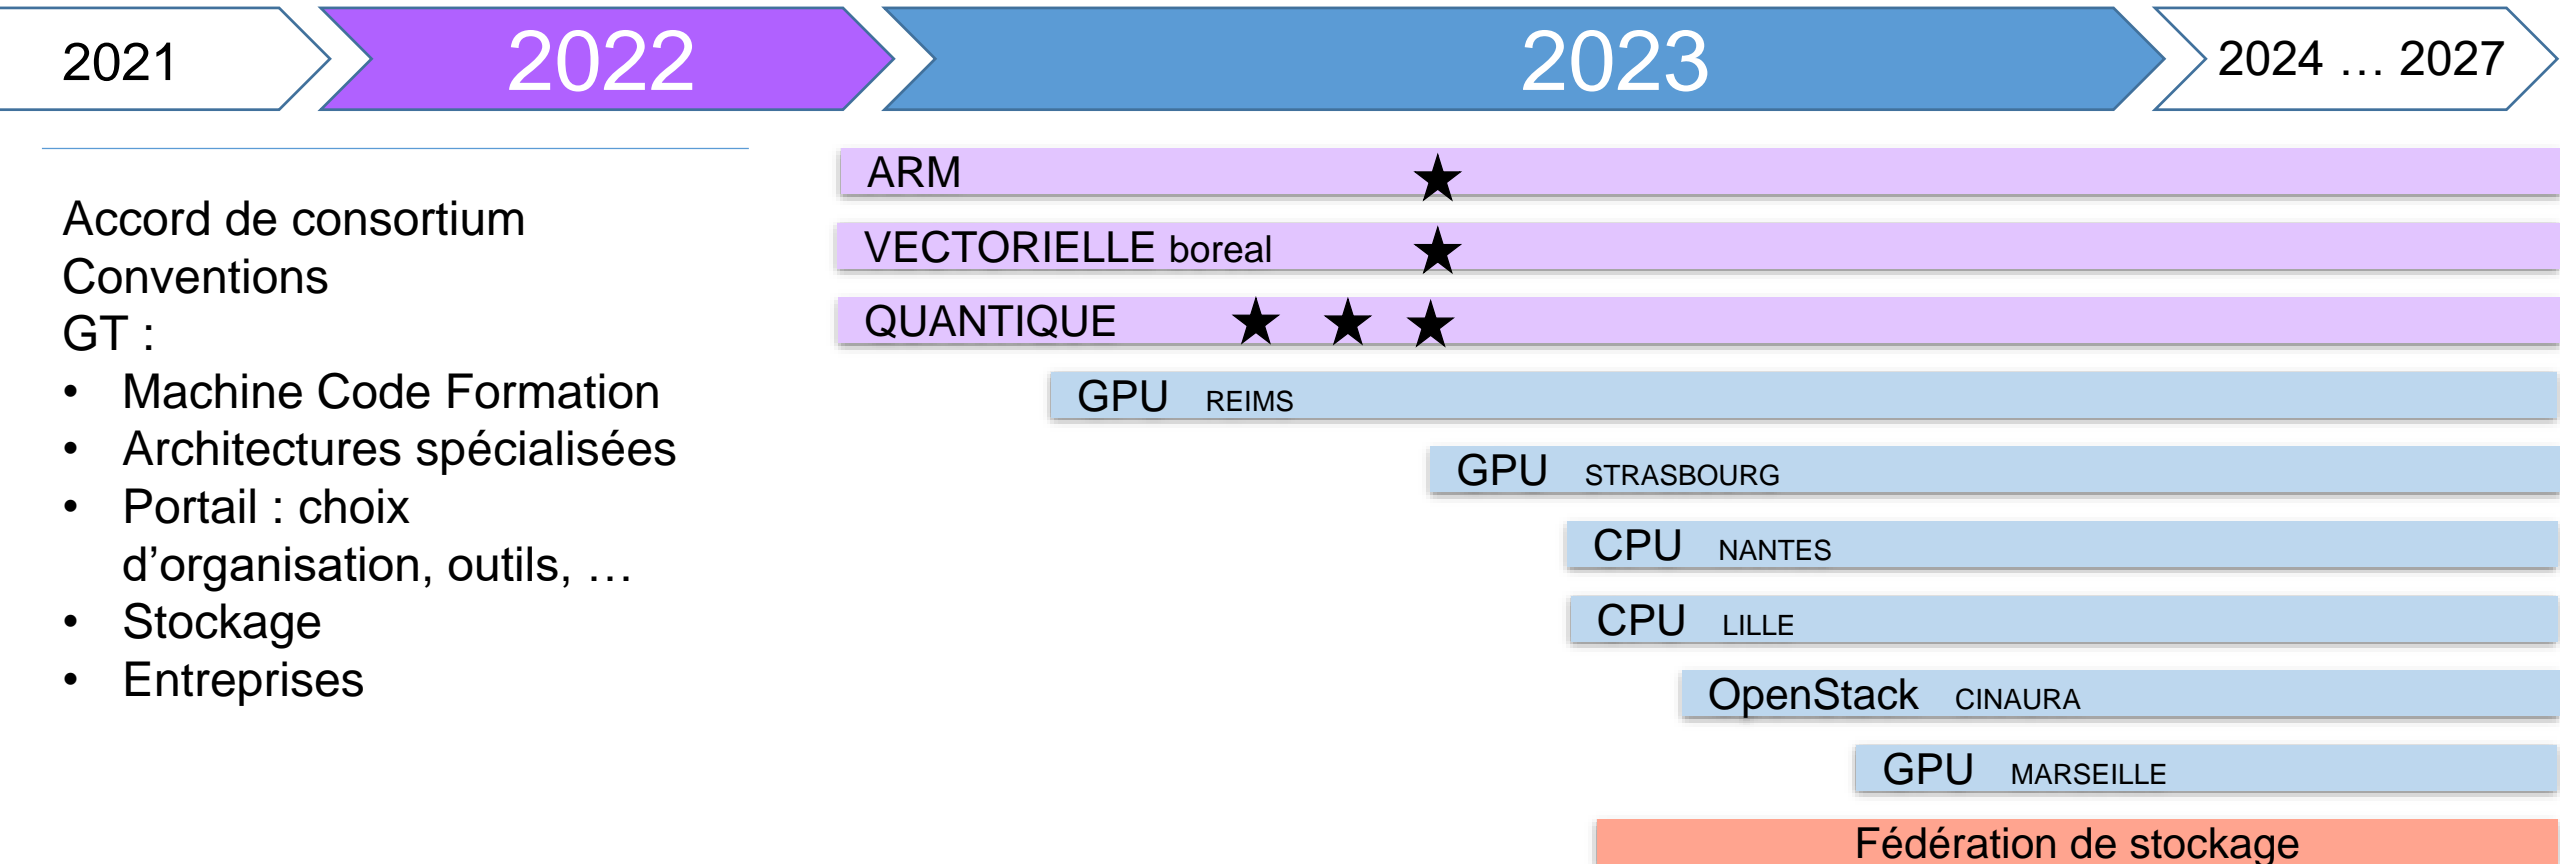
2021

2022

2023

2024 … 2027

Accord de consortium
Conventions
GT :
• Machine Code Formation
• Architectures spécialisées
• Portail : choix d’organisation, outils, …
• Stockage
• Entreprises

ARM ★
VECTORIELLE boreal ★
QUANTIQUE ★ ★ ★
GPU REIMS
GPU STRASBOURG
CPU NANTES
CPU LILLE
OpenStack CINAURA
GPU MARSEILLE
Fédération de stockage